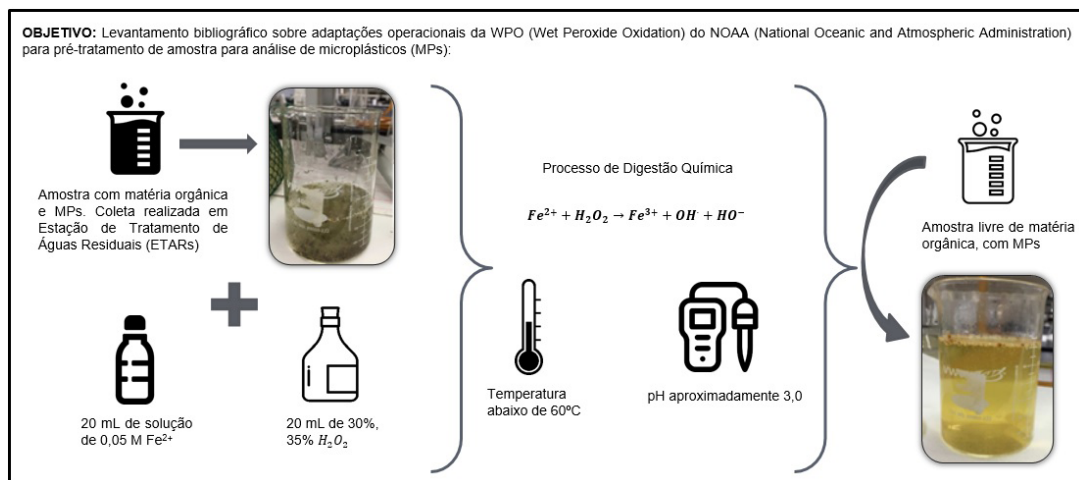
OBJETIVO: Levantamento bibliográfico sobre adaptações operacionais da WPO (Wet Peroxide Oxidation) do NOAA (National Oceanic and Atmospheric Administration) para pré-tratamento de amostra para análise de microplásticos (MPs):

Amostra com matéria orgânica e MPs. Coleta realizada em Estação de Tratamento de Águas Residuais (ETARs)

20 mL de solução de 0,05 M Fe$^{2+}$

20 mL de 30%, 35% $H_2O_2$

Processo de Digestão Química

$Fe^{2+} + H_2O_2 \rightarrow Fe^{3+} + OH^{\cdot} + HO^{-}$

Temperatura abaixo de 60ºC

pH aproximadamente 3,0

Amostra livre de matéria orgânica, com MPs